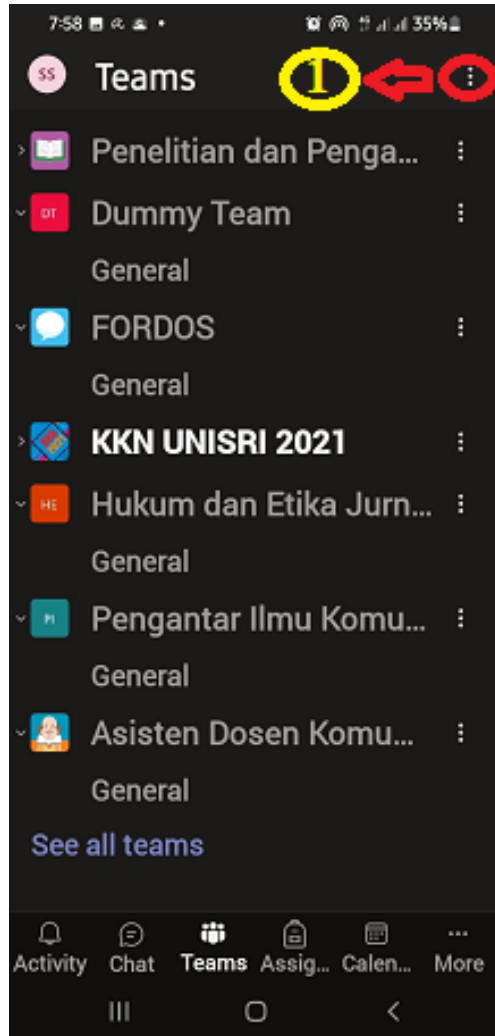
7:58 35%

SS Teams 1

Penelitian dan Penga...

DT Dummy Team

General

FORDOS

General

KKN UNISRI 2021

HE Hukum dan Etika Jurn...

General

PI Pengantar Ilmu Komu...

General

Asisten Dosen Komu...

General

See all teams

Activity Chat Teams Assig... Calen... More